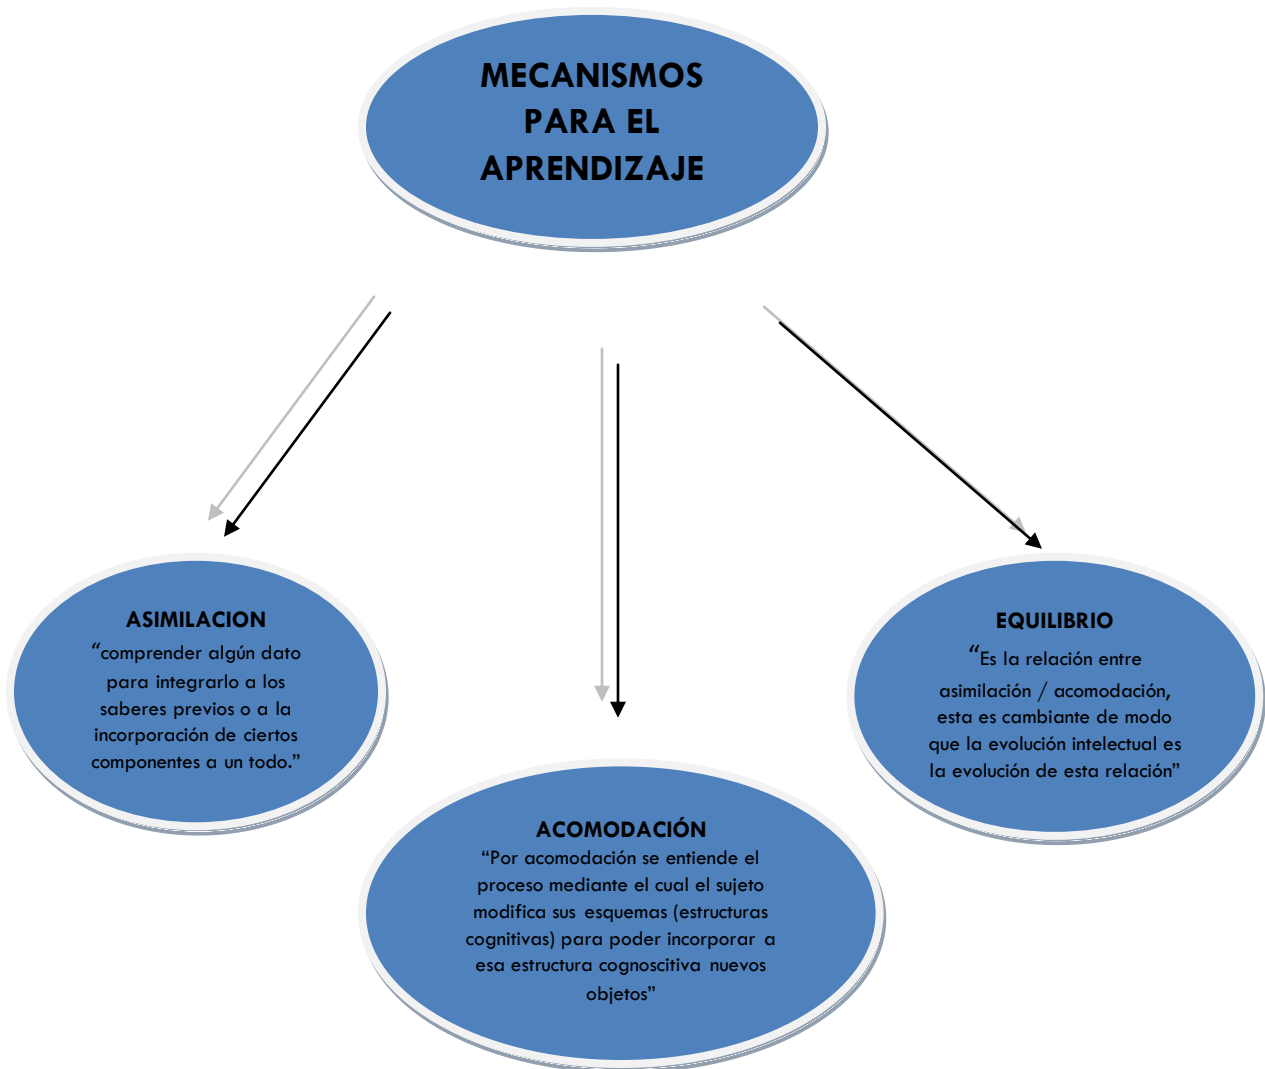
MECANISMOS PARA EL APRENDIZAJE

ASIMILACION
“comprender algún dato para integrarlo a los saberes previos o a la incorporación de ciertos componentes a un todo.”

ACOMODACIÓN
“Por acomodación se entiende el proceso mediante el cual el sujeto modifica sus esquemas (estructuras cognitivas) para poder incorporar a esa estructura cognoscitiva nuevos objetos”

EQUILIBRIO
“Es la relación entre asimilación / acomodación, esta es cambiante de modo que la evolución intelectual es la evolución de esta relación”